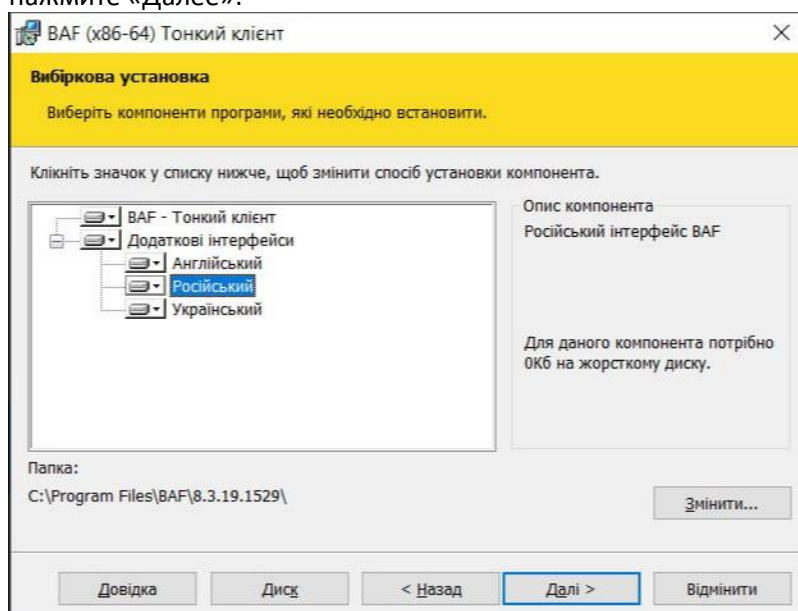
нажмите «Далее».

BAF (x86-64) Тонкий клієнт

Вибіркова установка

Виберіть компоненти програми, які необхідно встановити.

Клікніть значок у списку нижче, щоб змінити спосіб установки компонента.

BAF - Тонкий клієнт
Додаткові інтерфейси
Англійський
Російський
Український

Опис компонента
Російський інтерфейс BAF

Для даного компонента потрібно 0Кб на жорсткому диску.

Папка:
C:\Program Files\BAF\8.3.19.1529\

Змінити...

Довідка
Диск
< Назад
Далі >
Відмінити